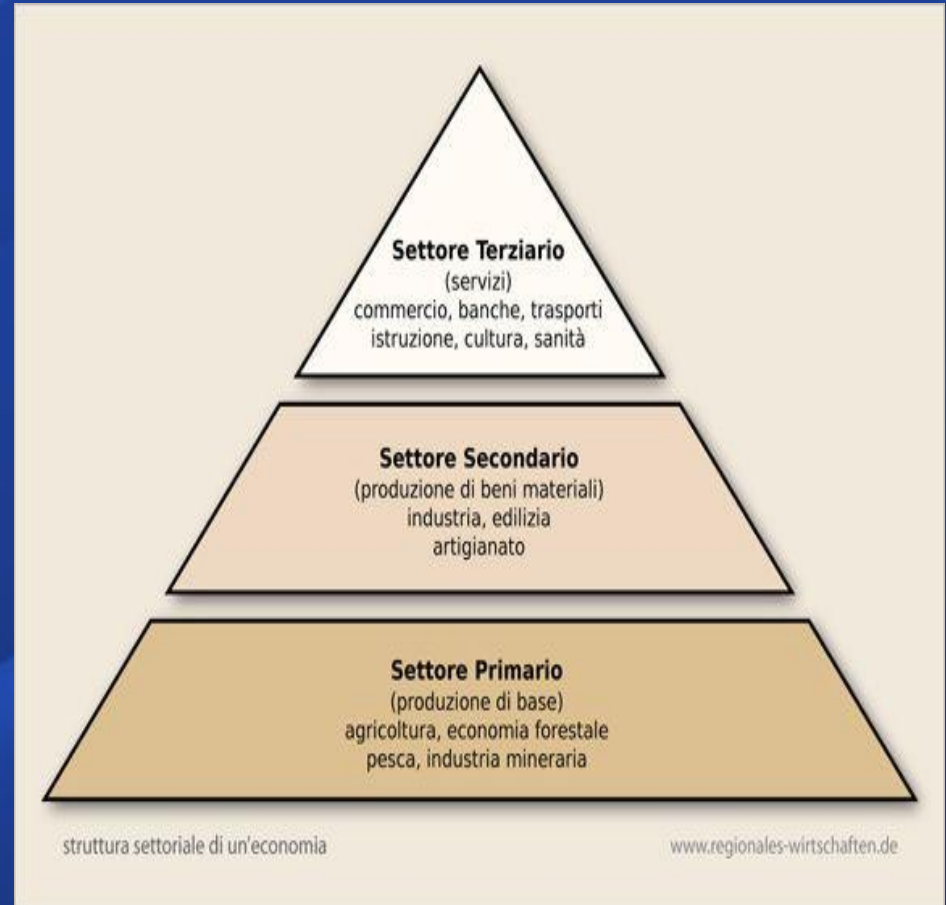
Settore Terziario
(servizi)
commercio, banche, trasporti
istruzione, cultura, sanità

Settore Secondario
(produzione di beni materiali)
industria, edilizia
artigianato

Settore Primario
(produzione di base)
agricoltura, economia forestale
pesca, industria mineraria

struttura settoriale di un'economia

www.regionales-wirtschaften.de